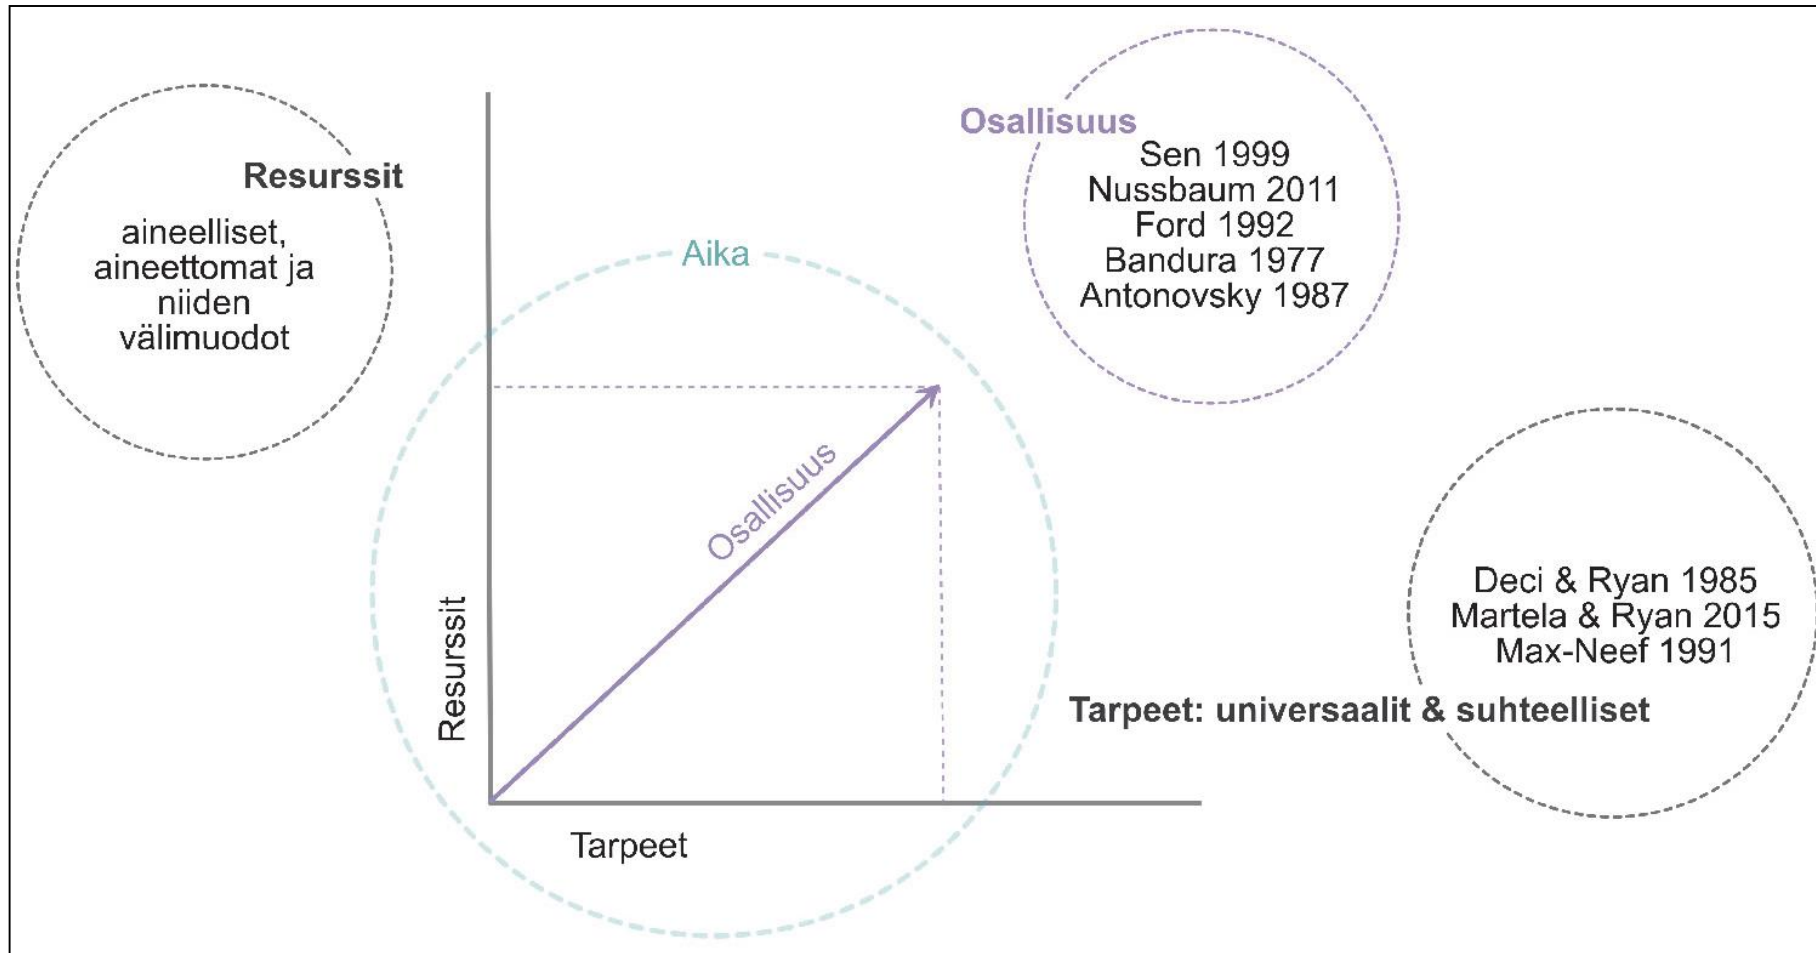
Resurssit

aineelliset, aineettomat ja niiden välimuodot

Osallisuus

Sen 1999
Nussbaum 2011
Ford 1992
Bandura 1977
Antonovsky 1987

Aika

Osallisuus

Resurssit

Tarpeet

Deci & Ryan 1985
Martela & Ryan 2015
Max-Neef 1991

Tarpeet: universaalit & suhteelliset